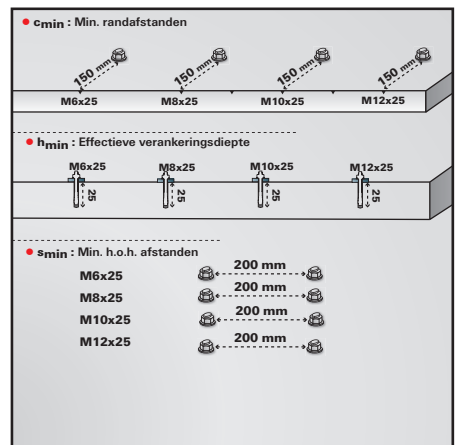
• $c_{min}$ : Min. randafstanden

150 mm
150 mm
150 mm
150 mm

M6x25
M8x25
M10x25
M12x25

• $h_{min}$ : Effectieve verankeringsdiepte

M6x25
25
M8x25
25
M10x25
25
M12x25
25

• $s_{min}$ : Min. h.o.h. afstanden

M6x25
200 mm
M8x25
200 mm
M10x25
200 mm
M12x25
200 mm